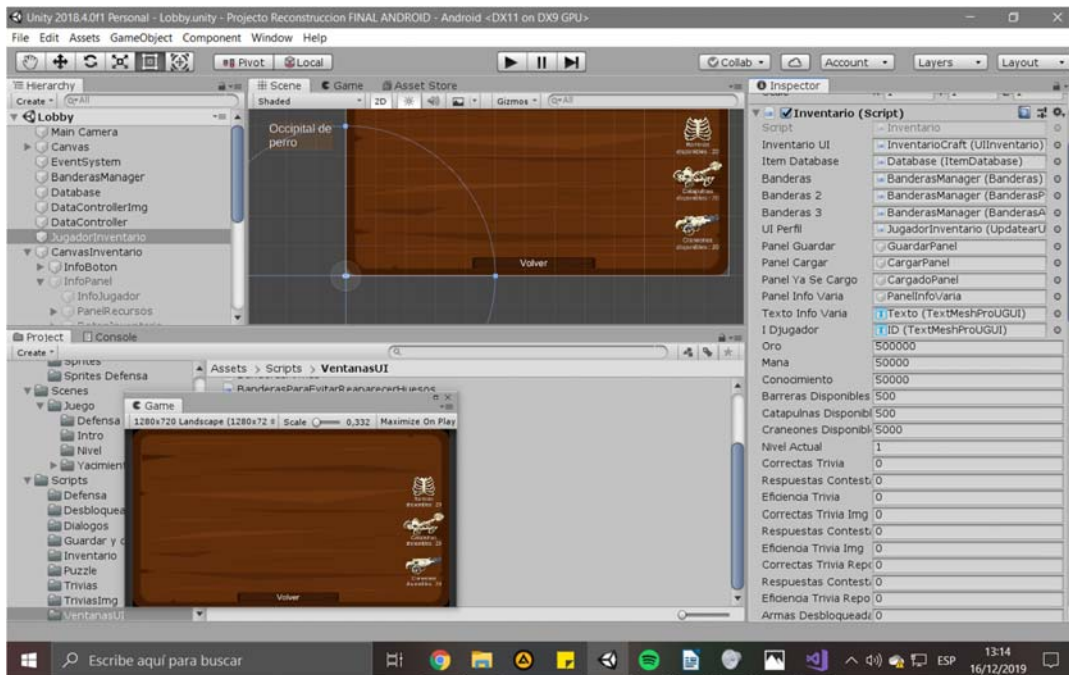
Unity 2018.4.0f1 Personal - Lobby.unity - Projecto Reconstruccion FINAL ANDROID - Android <DX11 on DX9 GPU>
File Edit Assets GameObject Component Window Help

Pivot Local
Collab Account Layers Layout

Hierarchy
Create (Q▾All
Lobby
Main Camera
Canvas
EventSystem
BanderasManager
Database
DataControllerImg
DataController
JugadorInventario
CanvasInventario
InfoBoton
InfoPanel
InfoJugador
PanelRecursos

Scene Game Asset Store
Shaded 2D Gizmos (Q▾All
Occipital de perro
Volver

Inspector
Inventario (Script)

| | |
|---|---|
| Script | Inventario |
| Inventario UI | InventarioCraft (UIInventario) |
| Item Database | Database (ItemDatabase) |
| Banderas | BanderasManager (Banderas) |
| Banderas 2 | BanderasManager (BanderasP |
| Banderas 3 | BanderasManager (BanderasA |
| UI Perfil | JugadorInventario (UpdatearU |
| Panel Guardar | GuardarPanel |
| Panel Cargar | CargarPanel |
| Panel Ya Se Cargo | CargadoPanel |
| Panel Info Varia | PanelInfoVaria |
| Texto Info Varia | Texto (TextMeshProUGUI) |
| I Djugador | ID (TextMeshProUGUI) |
| Oro | 500000 |
| Mana | 50000 |
| Conocimiento | 50000 |
| Barreras Disponibles | 500 |
| Catapulnas Disponibl | 500 |
| Craneones Disponibl | 5000 |
| Nivel Actual | 1 |
| Correctas Trivia | 0 |
| Respuestas Contest | 0 |
| Eficiencia Trivia | 0 |
| Correctas Trivia Img | 0 |
| Respuestas Contest | 0 |
| Eficiencia Trivia Img | 0 |
| Correctas Trivia Repo | 0 |
| Respuestas Contest | 0 |
| Eficiencia Trivia Repo | 0 |
| Armas Desbloqueada | 0 |

Project Console
Create
Sprites
Sprites Defensa
Scenes
Juego
Defensa
Intro
Nivel
Yacimien
Scripts
Defensa
Desbloquea
Dialogos
Guardar y c
Inventario
Puzzle
Trivias
TriviasImg
VentanasUI

Assets > Scripts > VentanasUI
BanderasParaEvitarReaparecerHuesos

Game
1280x720 Landscape (1280x72 Scale 0.332 Maximize On Play
Volver

Escribe aquí para buscar
ESP 13:14 16/12/2019